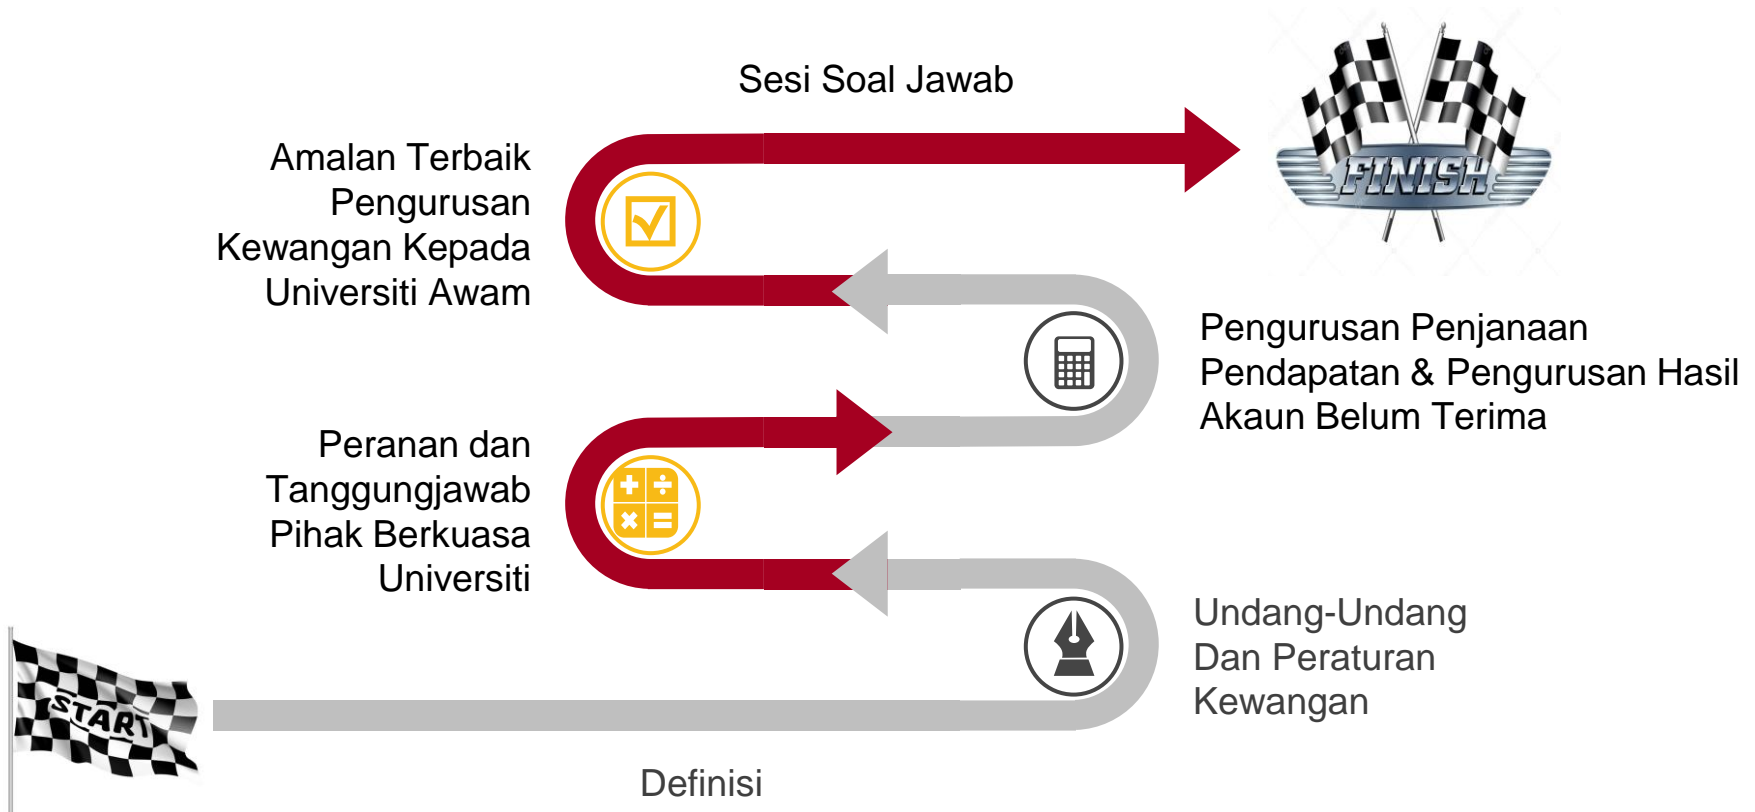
Sesi Soal Jawab

FINISH

Amalan Terbaik Pengurusan Kewangan Kepada Universiti Awam

Pengurusan Penjanaan Pendapatan & Pengurusan Hasil Akaun Belum Terima

Peranan dan Tanggungjawab Pihak Berkuasa Universiti

Undang-Undang Dan Peraturan Kewangan

START

Definisi